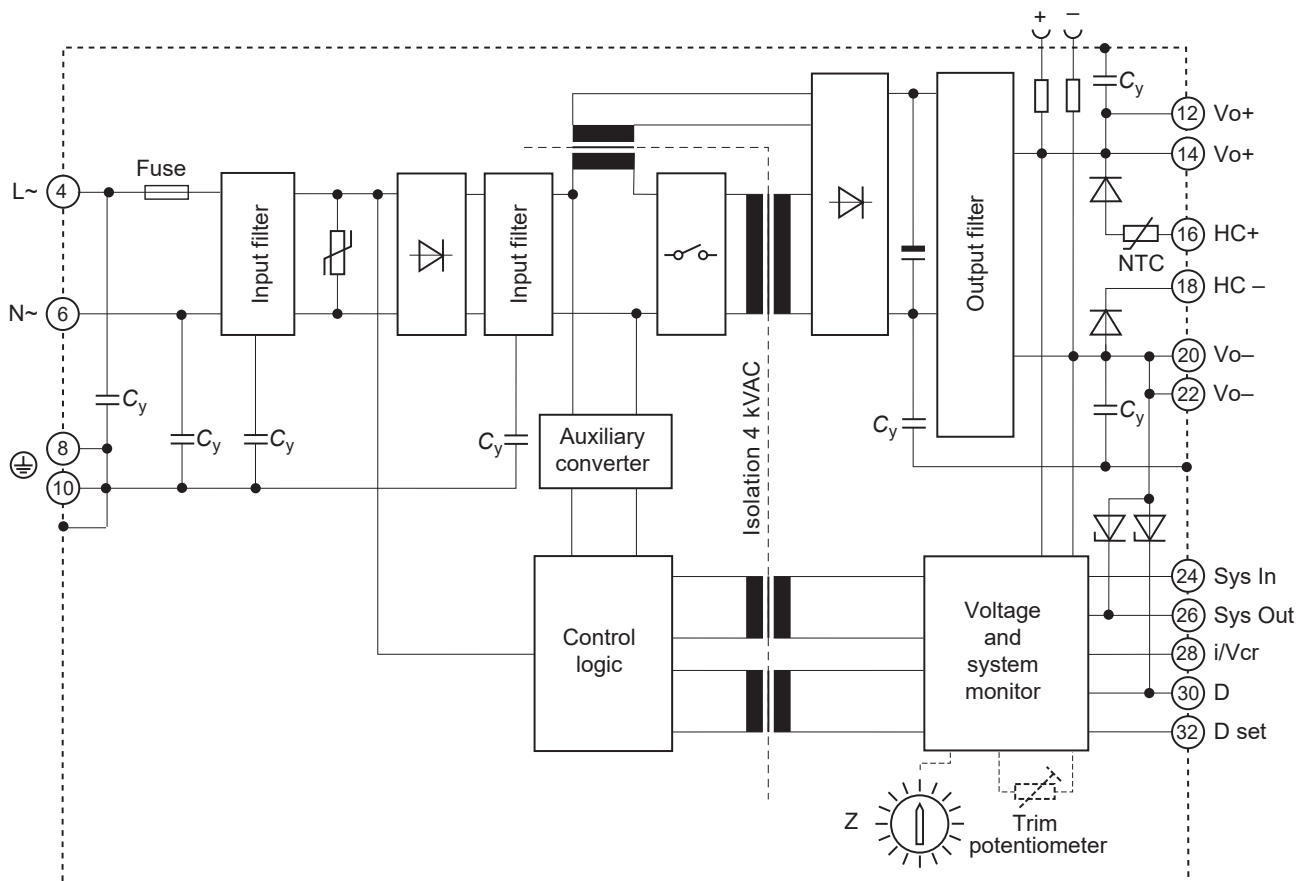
+ –

$C_y$

12 Vo+

14 Vo+

L~ 4

Fuse

Input filter

Input filter

Output filter

16 HC+

NTC

18 HC –

N~ 6

20 Vo–

22 Vo–

$C_y$

$C_y$

$C_y$

$C_y$

$C_y$

$C_y$

8

10

Auxiliary converter

Isolation 4 kVAC

24 Sys In

26 Sys Out

Control logic

Voltage and system monitor

28 i/Vcr

30 D

32 D set

Z

Trim potentiometer